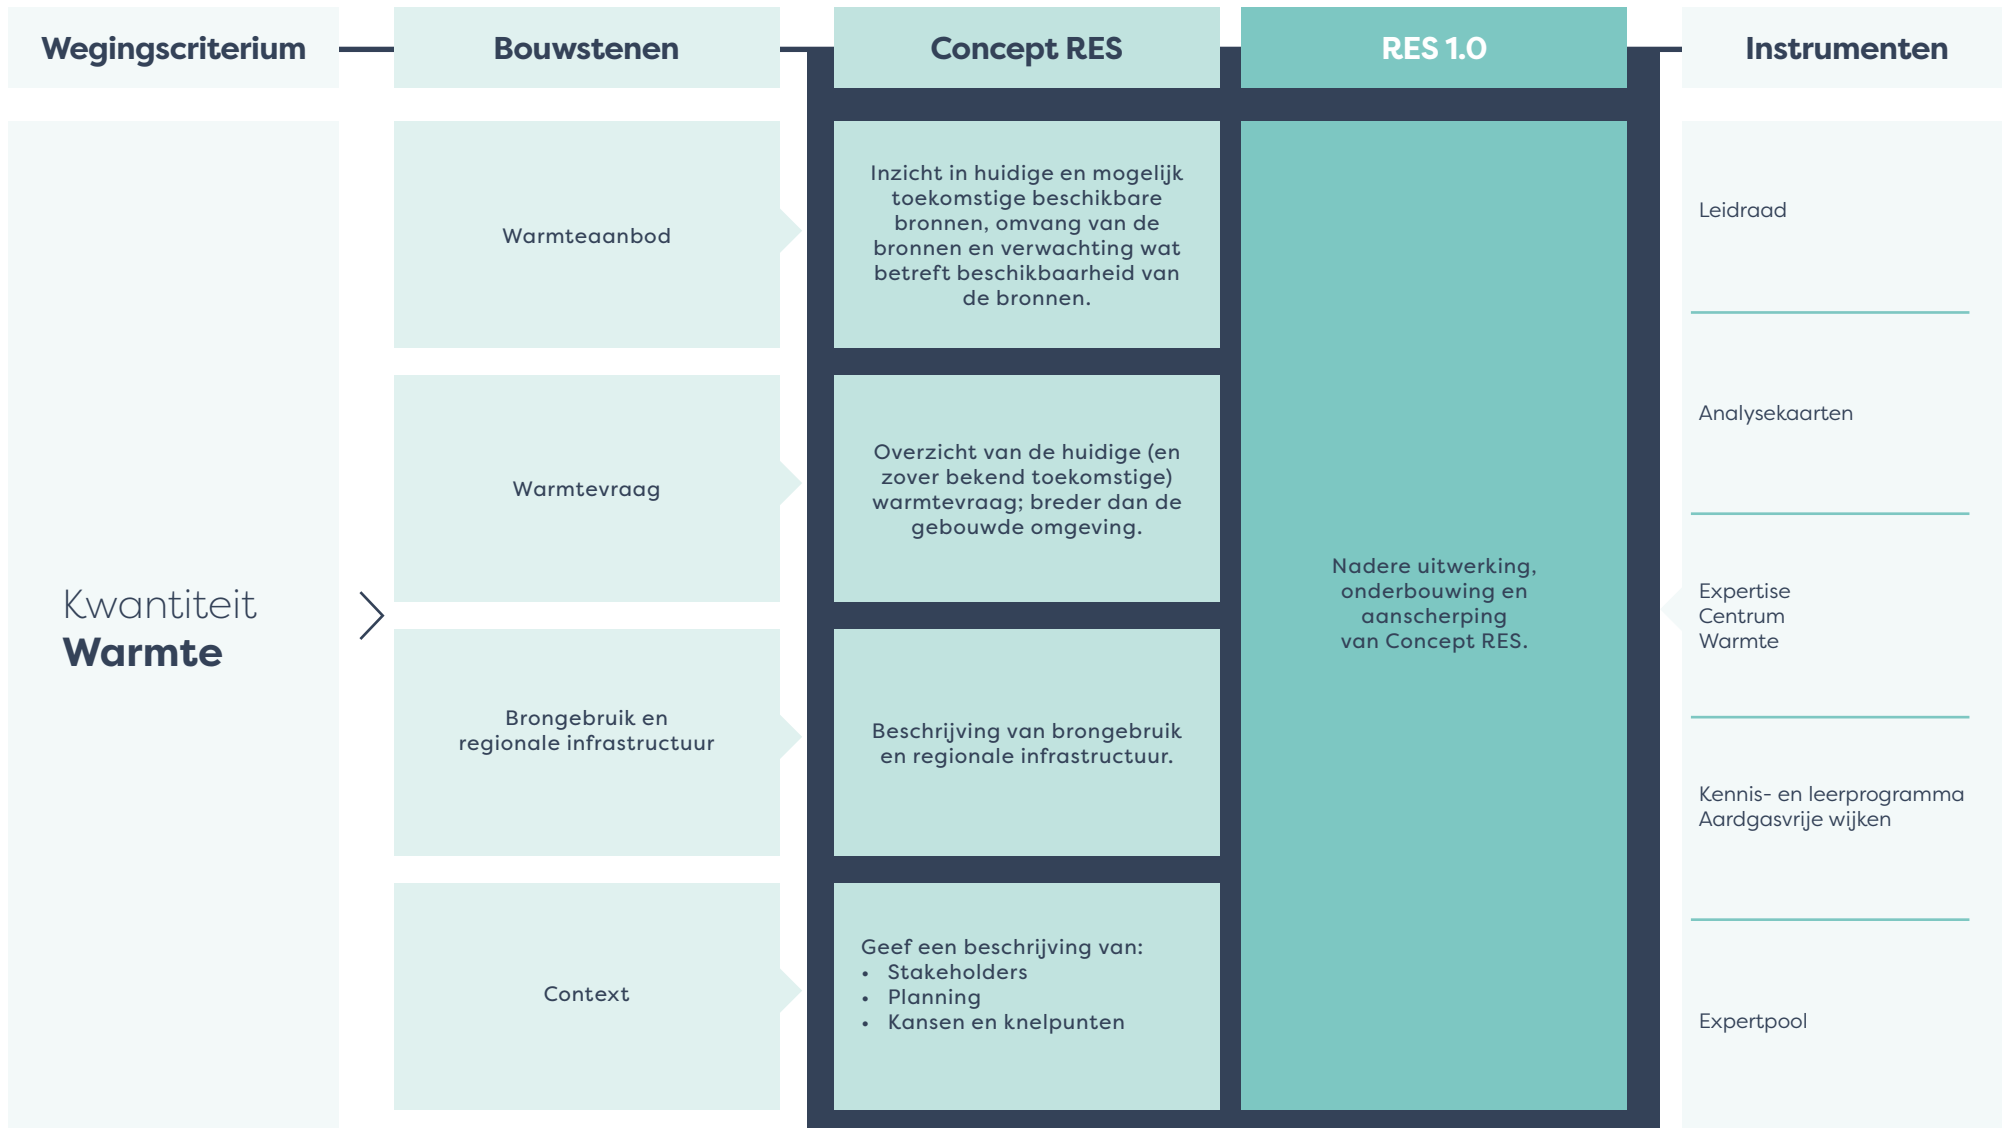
Wegingscriterium

Bouwstenen

Concept RES

RES 1.0

Instrumenten

Kwantiteit
Warmte

Warmteaanbod

Inzicht in huidige en mogelijk toekomstige beschikbare bronnen, omvang van de bronnen en verwachting wat betreft beschikbaarheid van de bronnen.

Warmtevraag

Overzicht van de huidige (en zover bekend toekomstige) warmtevraag; breder dan de gebouwde omgeving.

Brongebruik en regionale infrastructuur

Beschrijving van brongebruik en regionale infrastructuur.

Context

Geef een beschrijving van:
• Stakeholders
• Planning
• Kansen en knelpunten

Nadere uitwerking, onderbouwing en aanscherping van Concept RES.

Leidraad

Analysekaarten

Expertise Centrum Warmte

Kennis- en leerprogramma Aardgasvrije wijken

Expertpool